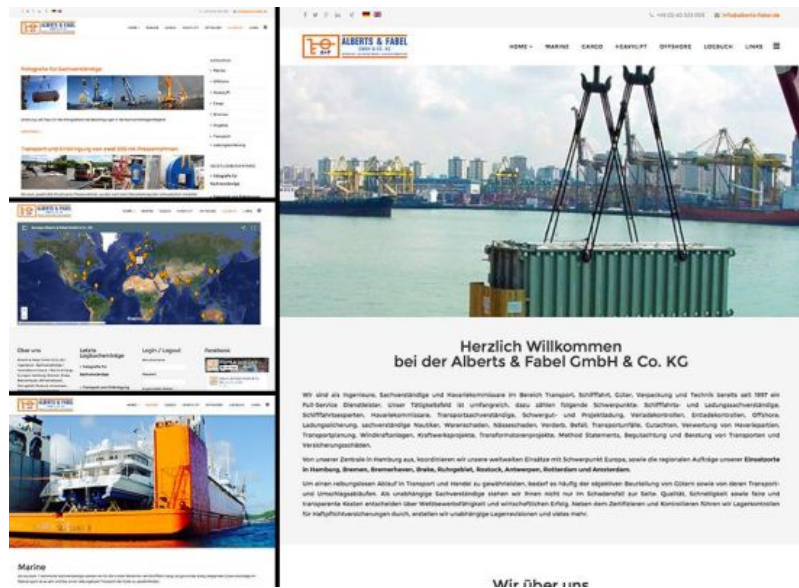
ALBERTS & FABEL GMBH & CO. KG

+49 (0) 40 533 555 | info@alberts-fabel.de

HOME MARINE CARGO HEAVYLIFT OFFSHORE LOGBUCH LINKS

Herzlich Willkommen
bei der Alberts & Fabel GmbH & Co. KG

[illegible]

Von unserer Zentrale in Hamburg aus, koordinieren wir unsere weltweiten Einsätze mit Schwerpunkt Europa, sowie die regionalen Aufträge unserer Einsatzorte in Hamburg, Bremen, Bremerhaven, Brake, Ruhrgebiet, Rostock, Antwerpen, Rotterdam und Amsterdam.

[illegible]

Wir über uns

Fotografie für Sachverständige

Transport und Einbringung von zwei 200 t Pressenrahmen

Über uns

Letzte Logbucheinträge

Login / Logout

Facebook

Marine